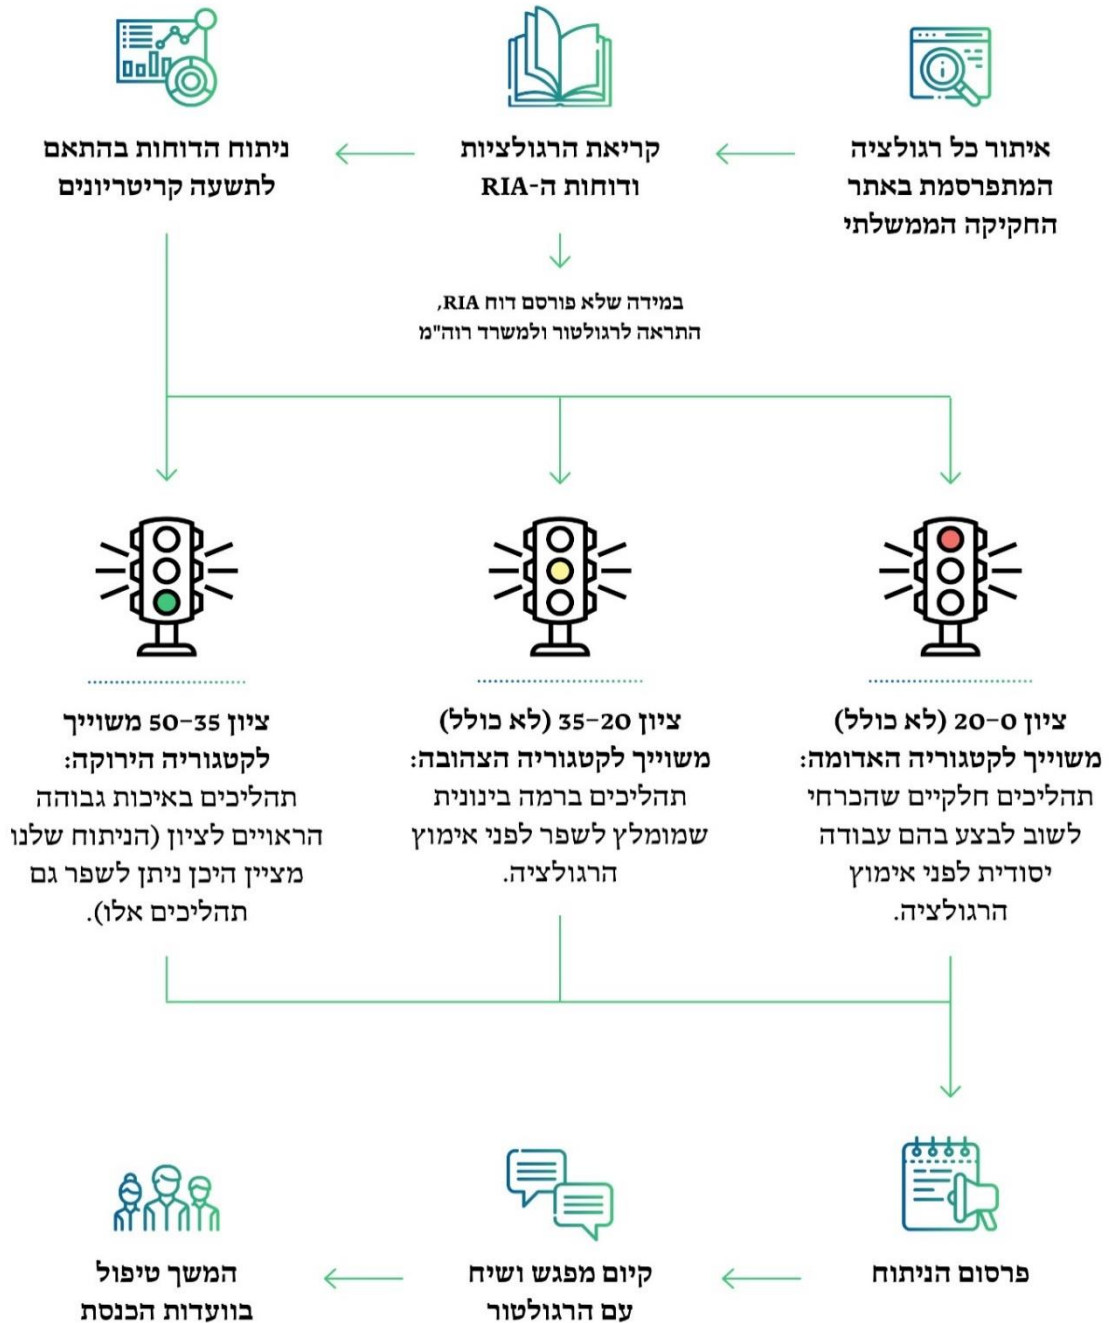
איתור כל רגולציה המתפרסמת באתר החקיקה הממשלתי

קריאת הרגולציות ודוחות ה-RIA

ניתוח הדוחות בהתאם לתשעה קריטריונים

במידה שלא פורסם דוח RIA, התראה לרגולטור ולמשרד רוה"מ

ציון 0–20 (לא כולל) משוייך לקטגוריה האדומה: תהליכים חלקיים שהכרחי לשוב לבצע בהם עבודה יסודית לפני אימוץ הרגולציה.

ציון 20–35 (לא כולל) משוייך לקטגוריה הצהובה: תהליכים ברמה בינונית שמומלץ לשפר לפני אימוץ הרגולציה.

ציון 35–50 משוייך לקטגוריה הירוקה: תהליכים באיכות גבוהה הראויים לציון (הניתוח שלנו מציין היכן ניתן לשפר גם תהליכים אלו).

פרסום הניתוח

קיום מפגש ושיח עם הרגולטור

המשך טיפול בוועדות הכנסת